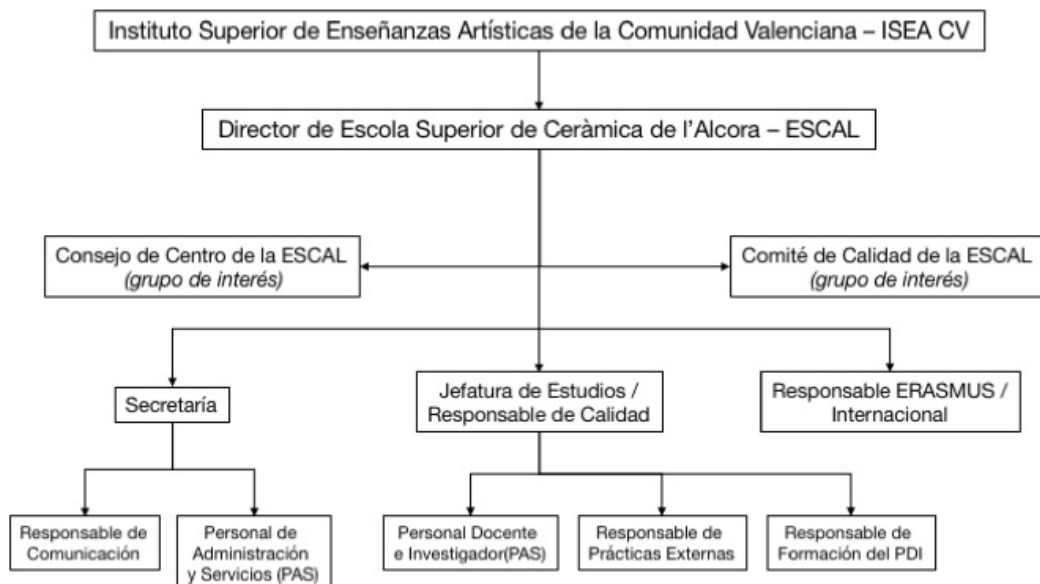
Instituto Superior de Enseñanzas Artísticas de la Comunidad Valenciana – ISEA CV

Director de Escola Superior de Ceràmica de l'Alcora – ESCAL

Consejo de Centro de la ESCAL
*(grupo de interés)*

Comité de Calidad de la ESCAL
*(grupo de interés)*

Secretaría

Jefatura de Estudios / Responsable de Calidad

Responsable ERASMUS / Internacional

Responsable de Comunicación

Personal de Administración y Servicios (PAS)

Personal Docente e Investigador(PAS)

Responsable de Prácticas Externas

Responsable de Formación del PDI